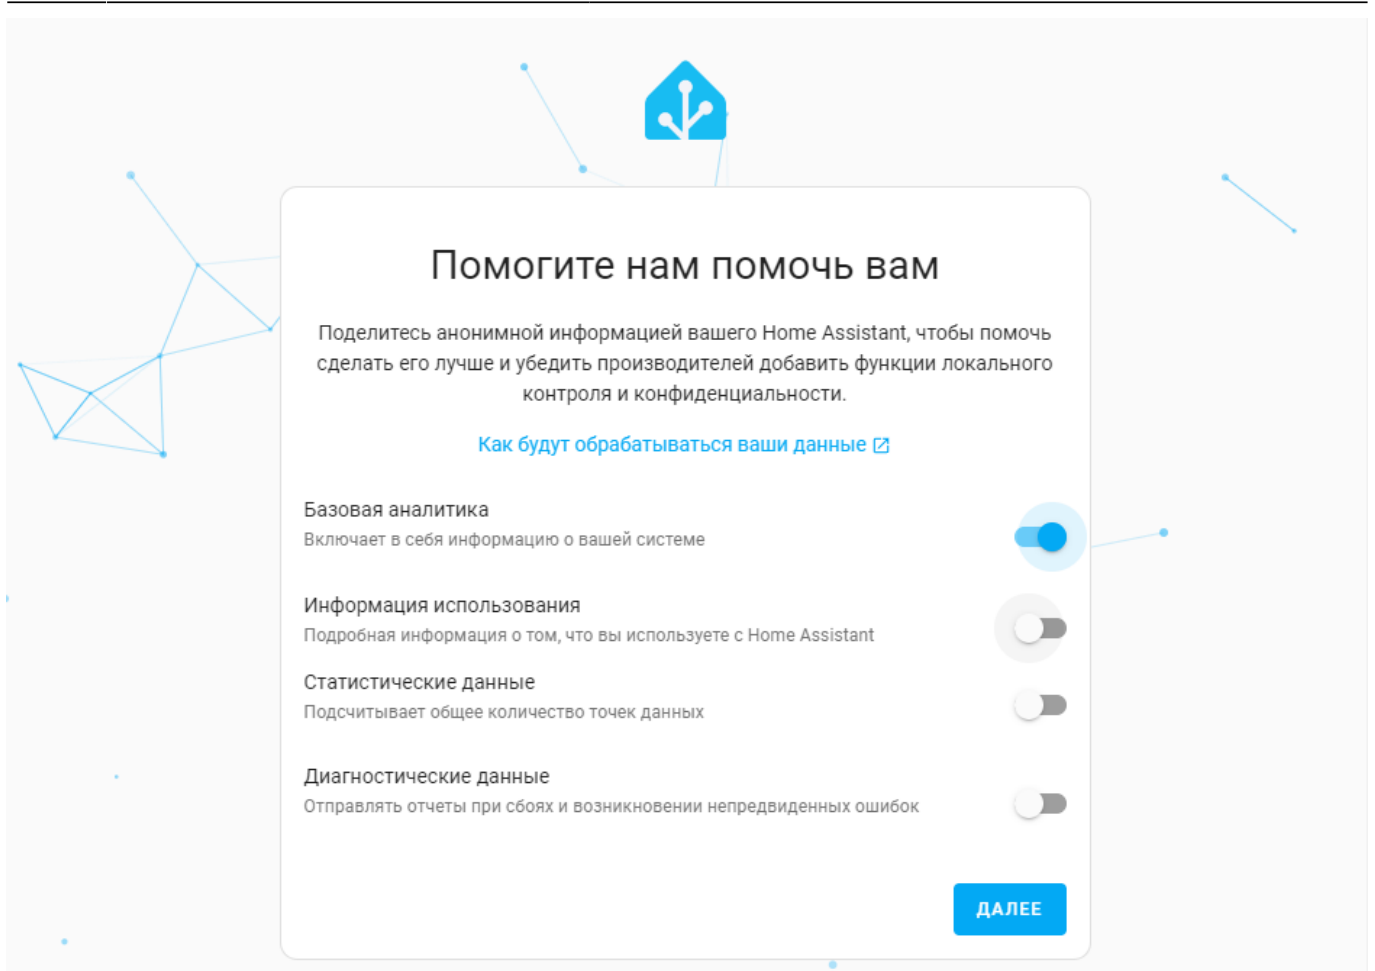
Помогите нам помочь вам

Поделитесь анонимной информацией вашего Home Assistant, чтобы помочь сделать его лучше и убедить производителей добавить функции локального контроля и конфиденциальности.

Как будут обрабатываться ваши данные

Базовая аналитика
Включает в себя информацию о вашей системе

Информация использования
Подробная информация о том, что вы используете с Home Assistant

Статистические данные
Подсчитывает общее количество точек данных

Диагностические данные
Отправлять отчеты при сбоях и возникновении непредвиденных ошибок

ДАЛЕЕ